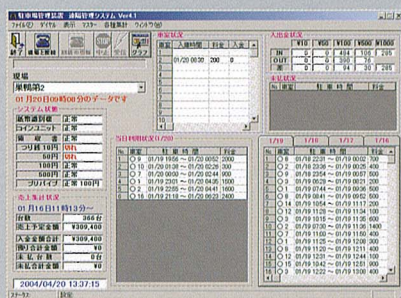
駐車場管理装置 遠隔管理システム Ver4.1
ファイル(F) マイクル 表示 マスター 各種集計 ウィンドウ(W)
終了 現場を接続 グラフ

現場
単機場2
01月20日00時00分のデータです
システム状態
紙幣識別機 正常
コインユニット 正常
領 正常
つり銭 10円 Nfh
50円 Nfh
100円 正常
500円 正常
プリペイド 正常
売上集計状況
01月16日11時13分～
台数 366台
売上予算金額 ¥309,400
入金金額合計 ¥309,400
(現)合計金額 ¥0
未払合計額 0台
未払金額 ¥0
2004/04/20 13:37:15

車室状況
No 車室 入庫時間 料金 入金
1 01/20 00:30 200 0

入出金状況
¥10 ¥50 ¥100 ¥500 ¥1000
IN 0 0 30 2 205
OUT 0 0 30 2 205
計 0 0 0 0 0

未払状況
No 車室 駐車時間 料金

当日利用状況
No 車室 駐車時間 料金
1 01/19 19:56 ～ 01/20 00:52 200
2 01/20 02:58 ～ 01/20 06:26 300
3 01/20 00:00 ～ 01/20 02:44 900
4 01/19 23:01 ～ 01/20 04:21 200
5 01/19 22:56 ～ 01/20 05:42 100
6 01/19 21:16 ～ 01/20 05:22 100

1/19 1/18 1/17 1/16
No 車室 駐車時間 料金
1 01/18 22:31 ～ 01/19 00:02 500
2 01/18 23:25 ～ 01/19 00:08 200
3 01/18 23:54 ～ 01/19 00:57 500
4 01/19 00:01 ～ 01/19 00:53 300
5 01/19 03:20 ～ 01/19 04:38 200
6 01/19 07:44 ～ 01/19 09:06 300
7 01/19 09:41 ～ 01/19 10:11 100
8 01/19 10:08 ～ 01/19 11:55 300
9 01/19 11:26 ～ 01/19 11:34 100
10 01/19 10:50 ～ 01/19 12:00 300
11 01/19 07:30 ～ 01/19 12:06 1000
12 01/19 12:26 ～ 01/19 12:56 300
13 01/19 11:20 ～ 01/19 13:25 100
14 01/19 11:51 ～ 01/19 12:01 400
15 01/19 12:22 ～ 01/19 13:00 200
ステータス